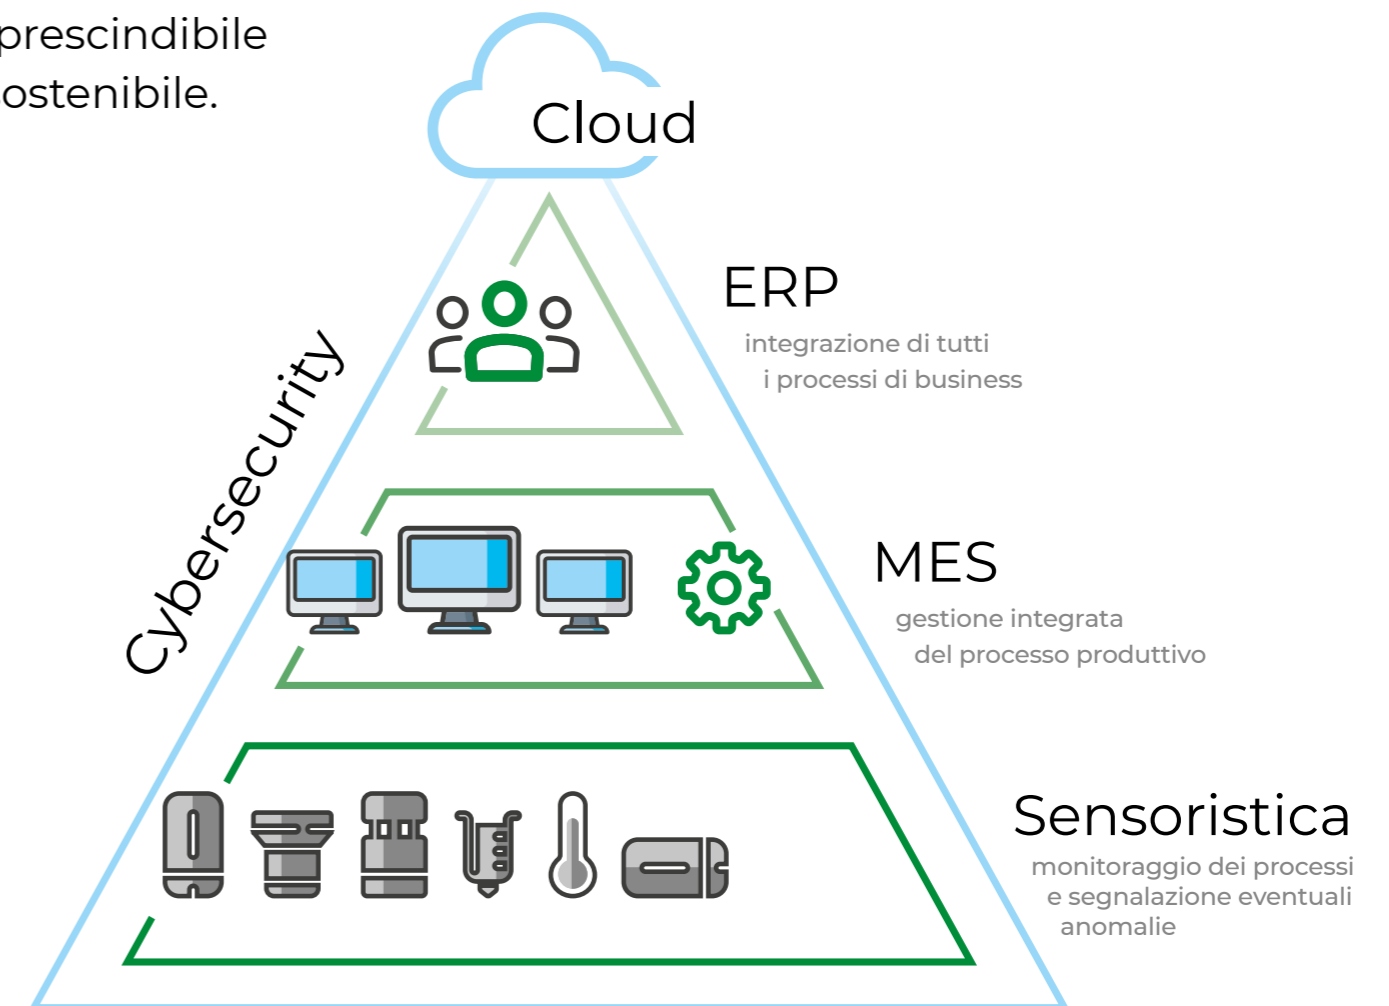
prescindibile
ostenibile.

Cloud

Cybersecurity

ERP
integrazione di tutti
i processi di business

MES
gestione integrata
del processo produttivo

Sensoristica
monitoraggio dei processi
e segnalazione eventuali
anomalie